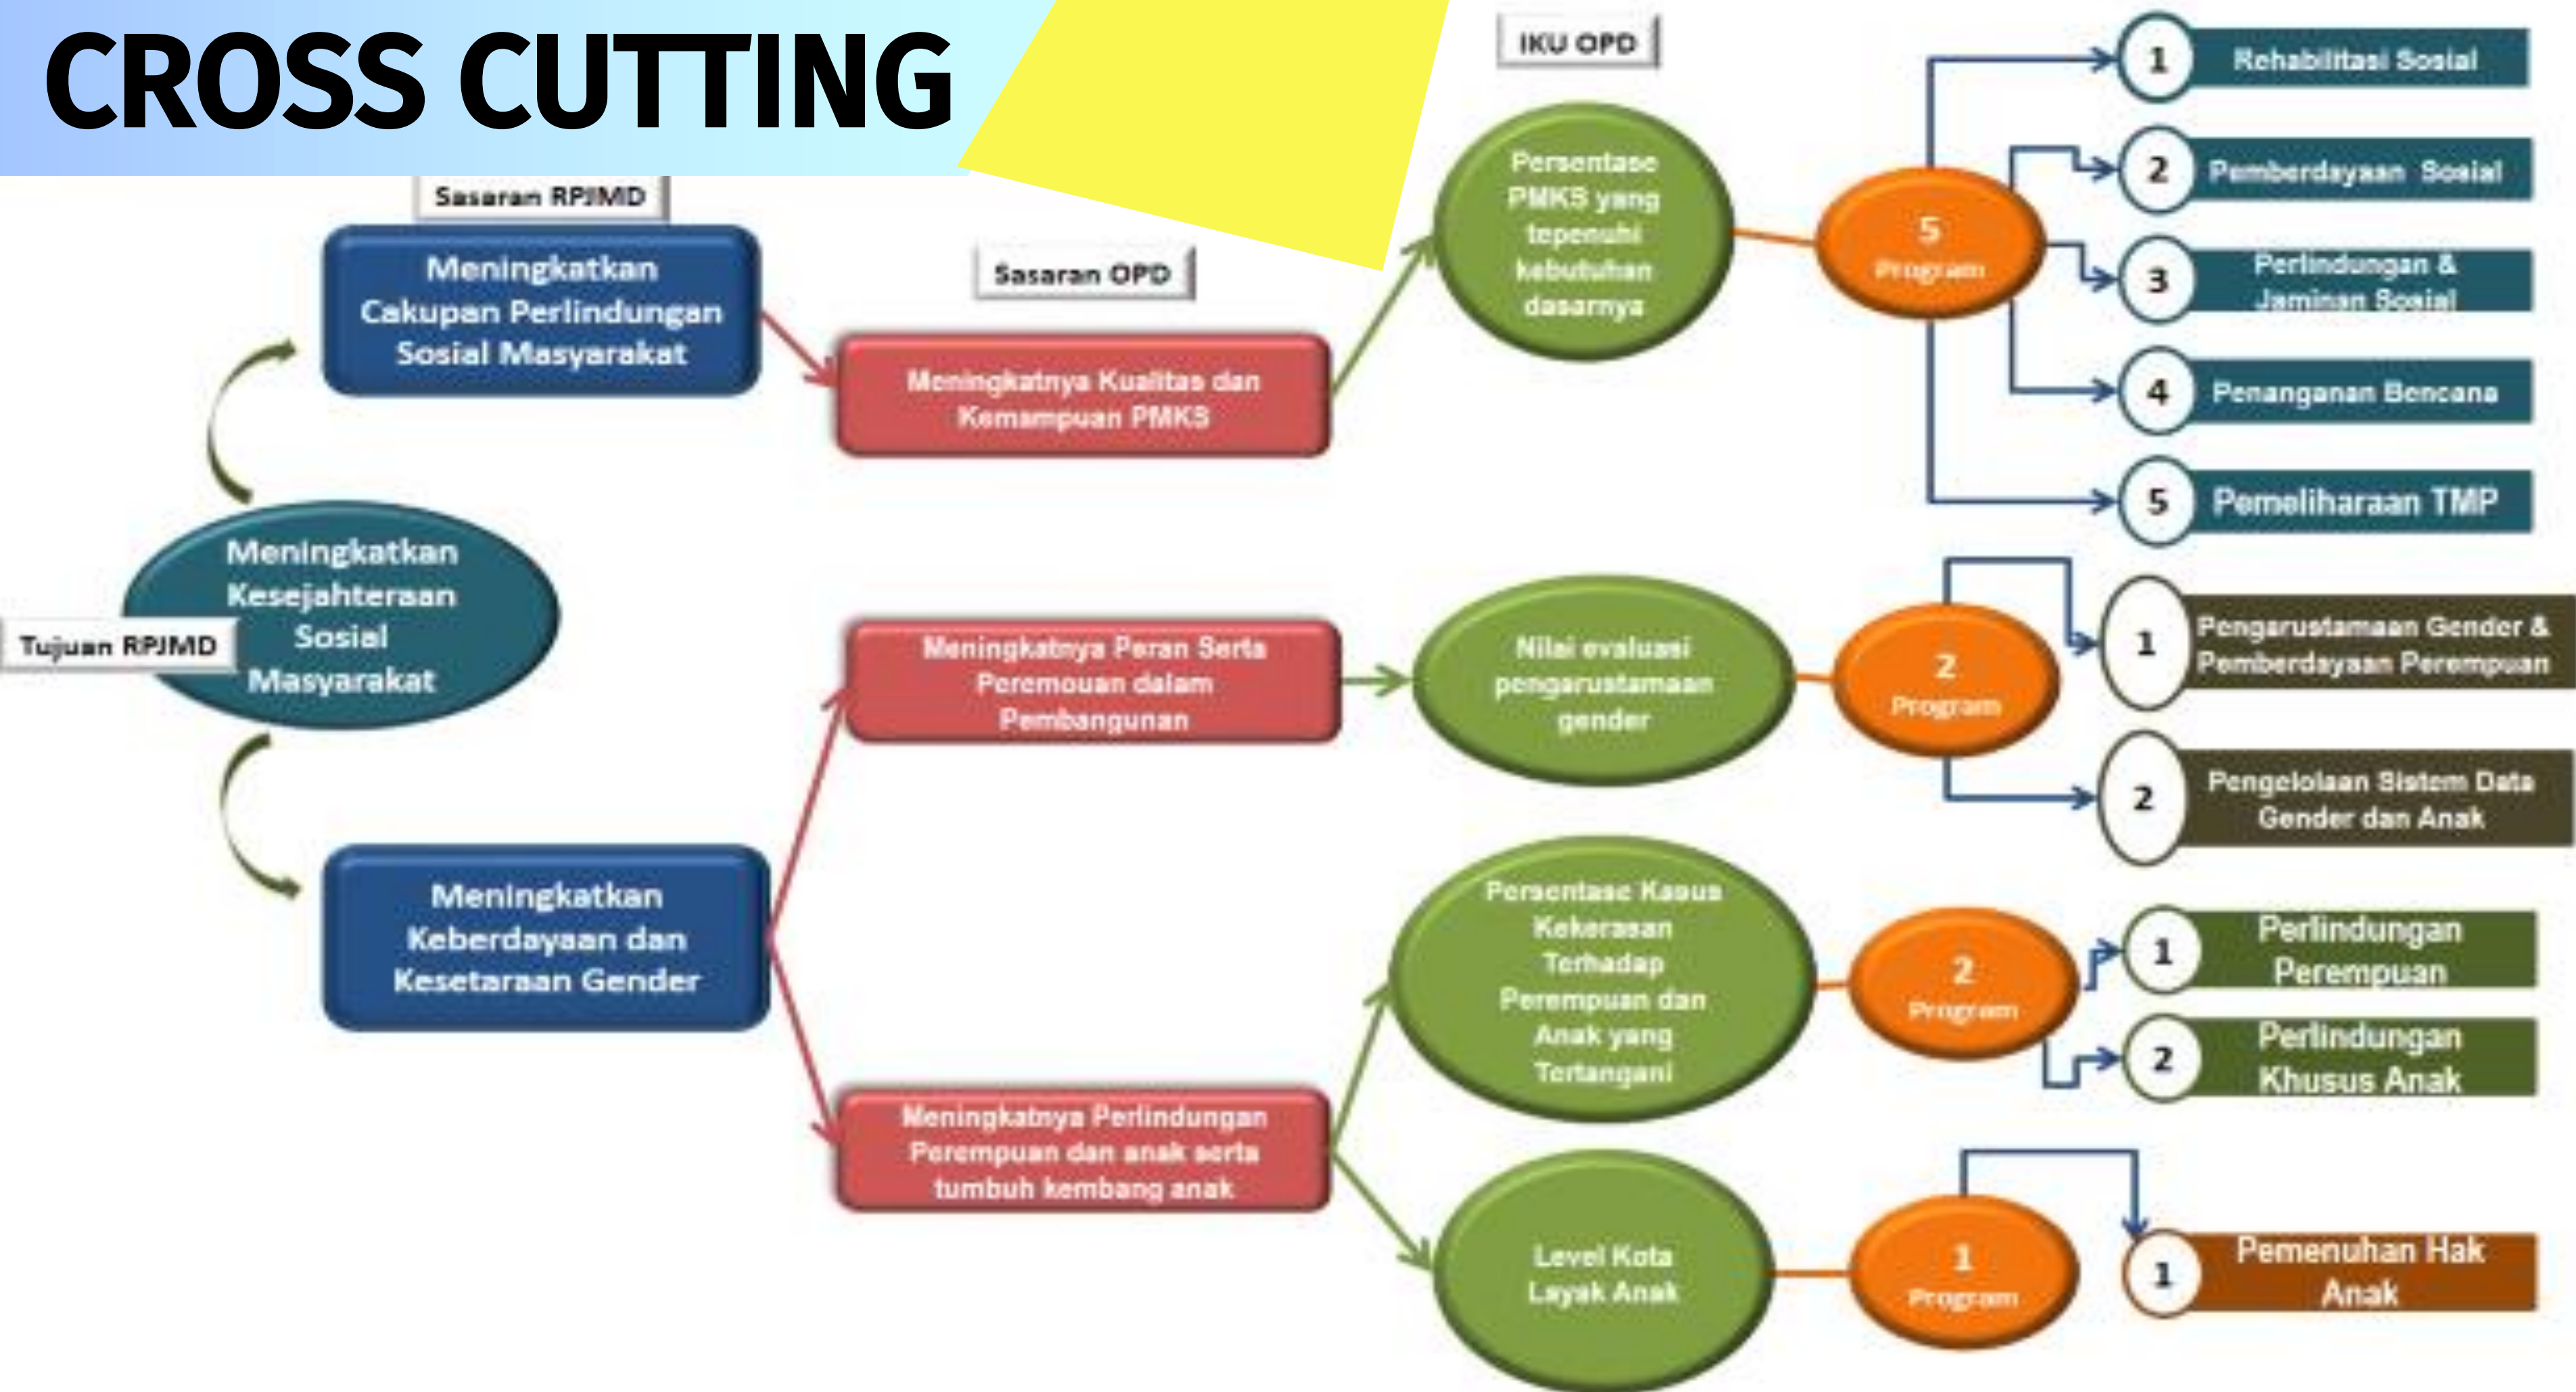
CROSS CUTTING

Sasaran RPJMD

Meningkatkan Cakupan Perlindungan Sosial Masyarakat

Sasaran OPD

Meningkatnya Kualitas dan Kemampuan PMKS

IKU OPD

Persentase PMKS yang terpenuhi kebutuhan dasarnya

5 Program

1 Rehabilitasi Sosial

2 Pemberdayaan Sosial

3 Perlindungan & Jaminan Sosial

4 Penanganan Bencana

5 Pemeliharaan TMP

Tujuan RPJMD

Meningkatkan Kesejahteraan Sosial Masyarakat

Meningkatnya Peran Serta Perempuan dalam Pembangunan

Nilai evaluasi pengarustamaan gender

2 Program

1 Pengarustamaan Gender & Pemberdayaan Perempuan

2 Pengelolaan Sistem Data Gender dan Anak

Meningkatkan Keberdayaan dan Kesetaraan Gender

Persentase Kasus Kekerasan Terhadap Perempuan dan Anak yang Tertangani

2 Program

1 Perlindungan Perempuan

2 Perlindungan Khusus Anak

Meningkatnya Perlindungan Perempuan dan anak serta tumbuh kembang anak

Level Kota Layak Anak

1 Program

1 Pemenuhan Hak Anak